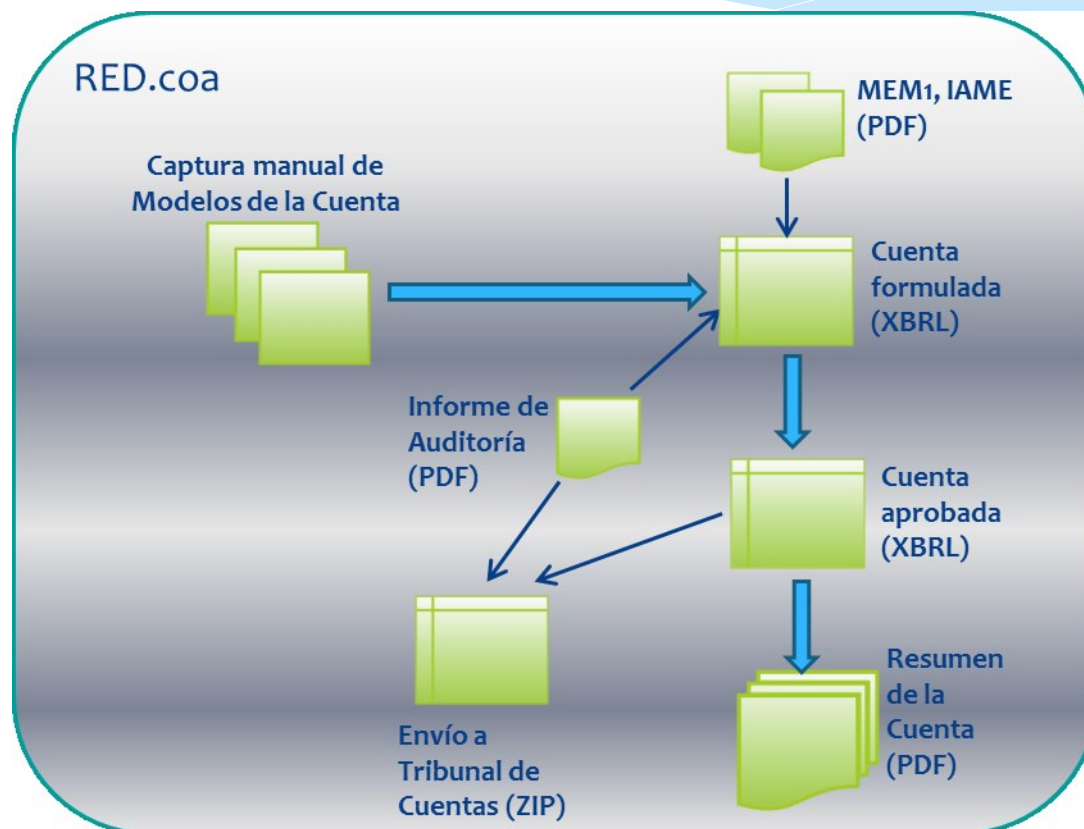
RED.coa

MEM1, IAME (PDF)

Captura manual de Modelos de la Cuenta

Cuenta formulada (XBRL)

Informe de Auditoría (PDF)

Cuenta aprobada (XBRL)

Resumen de la Cuenta (PDF)

Envío a Tribunal de Cuentas (ZIP)